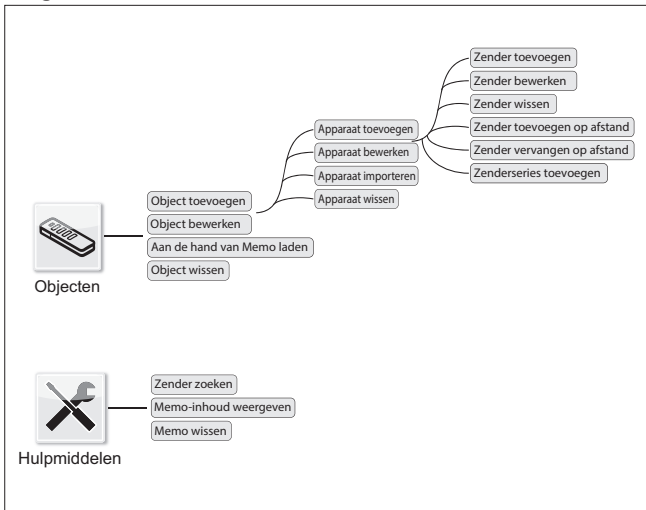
Zender toevoegen
Zender bewerken
Zender wissen
Zender toevoegen op afstand
Zender vervangen op afstand
Zenderseries toevoegen

Apparaat toevoegen
Apparaat bewerken
Apparaat importeren
Apparaat wissen

Object toevoegen
Object bewerken
Aan de hand van Memo laden
Object wissen

Objecten

Zender zoeken
Memo-inhoud weergeven
Memo wissen

Hulpmiddelen